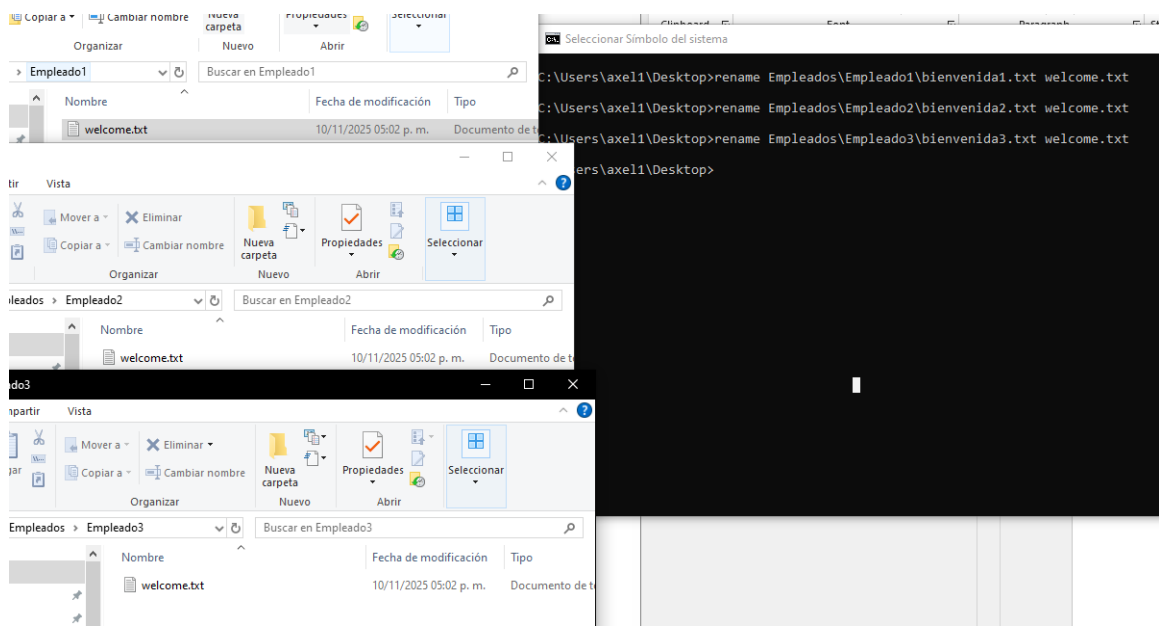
Copiar a ▾ Cambiar nombre Nueva carpeta Propiedades Seleccionar
Organizar Nuevo Abrir
Clipboard Font Paragraph

› Empleado1 Buscar en Empleado1
Nombre Fecha de modificación Tipo
welcome.txt 10/11/2025 05:02 p. m. Documento de te

Seleccionar Símbolo del sistema
C:\Users\axel1\Desktop>rename Empleados\Empleado1\bienvenida1.txt welcome.txt
C:\Users\axel1\Desktop>rename Empleados\Empleado2\bienvenida2.txt welcome.txt
C:\Users\axel1\Desktop>rename Empleados\Empleado3\bienvenida3.txt welcome.txt
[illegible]sers\axel1\Desktop>

tir Vista
Mover a ▾ Eliminar
Copiar a ▾ Cambiar nombre
Nueva carpeta
Propiedades
Seleccionar
Organizar Nuevo Abrir
pleados › Empleado2 Buscar en Empleado2
Nombre Fecha de modificación Tipo
welcome.txt 10/11/2025 05:02 p. m. Documento de te

ado3
npartir Vista
gar
Mover a ▾ Eliminar ▾
Copiar a ▾ Cambiar nombre
Nueva carpeta
Propiedades
Seleccionar
Organizar Nuevo Abrir
Empleados › Empleado3 Buscar en Empleado3
Nombre Fecha de modificación Tipo
welcome.txt 10/11/2025 05:02 p. m. Documento de te